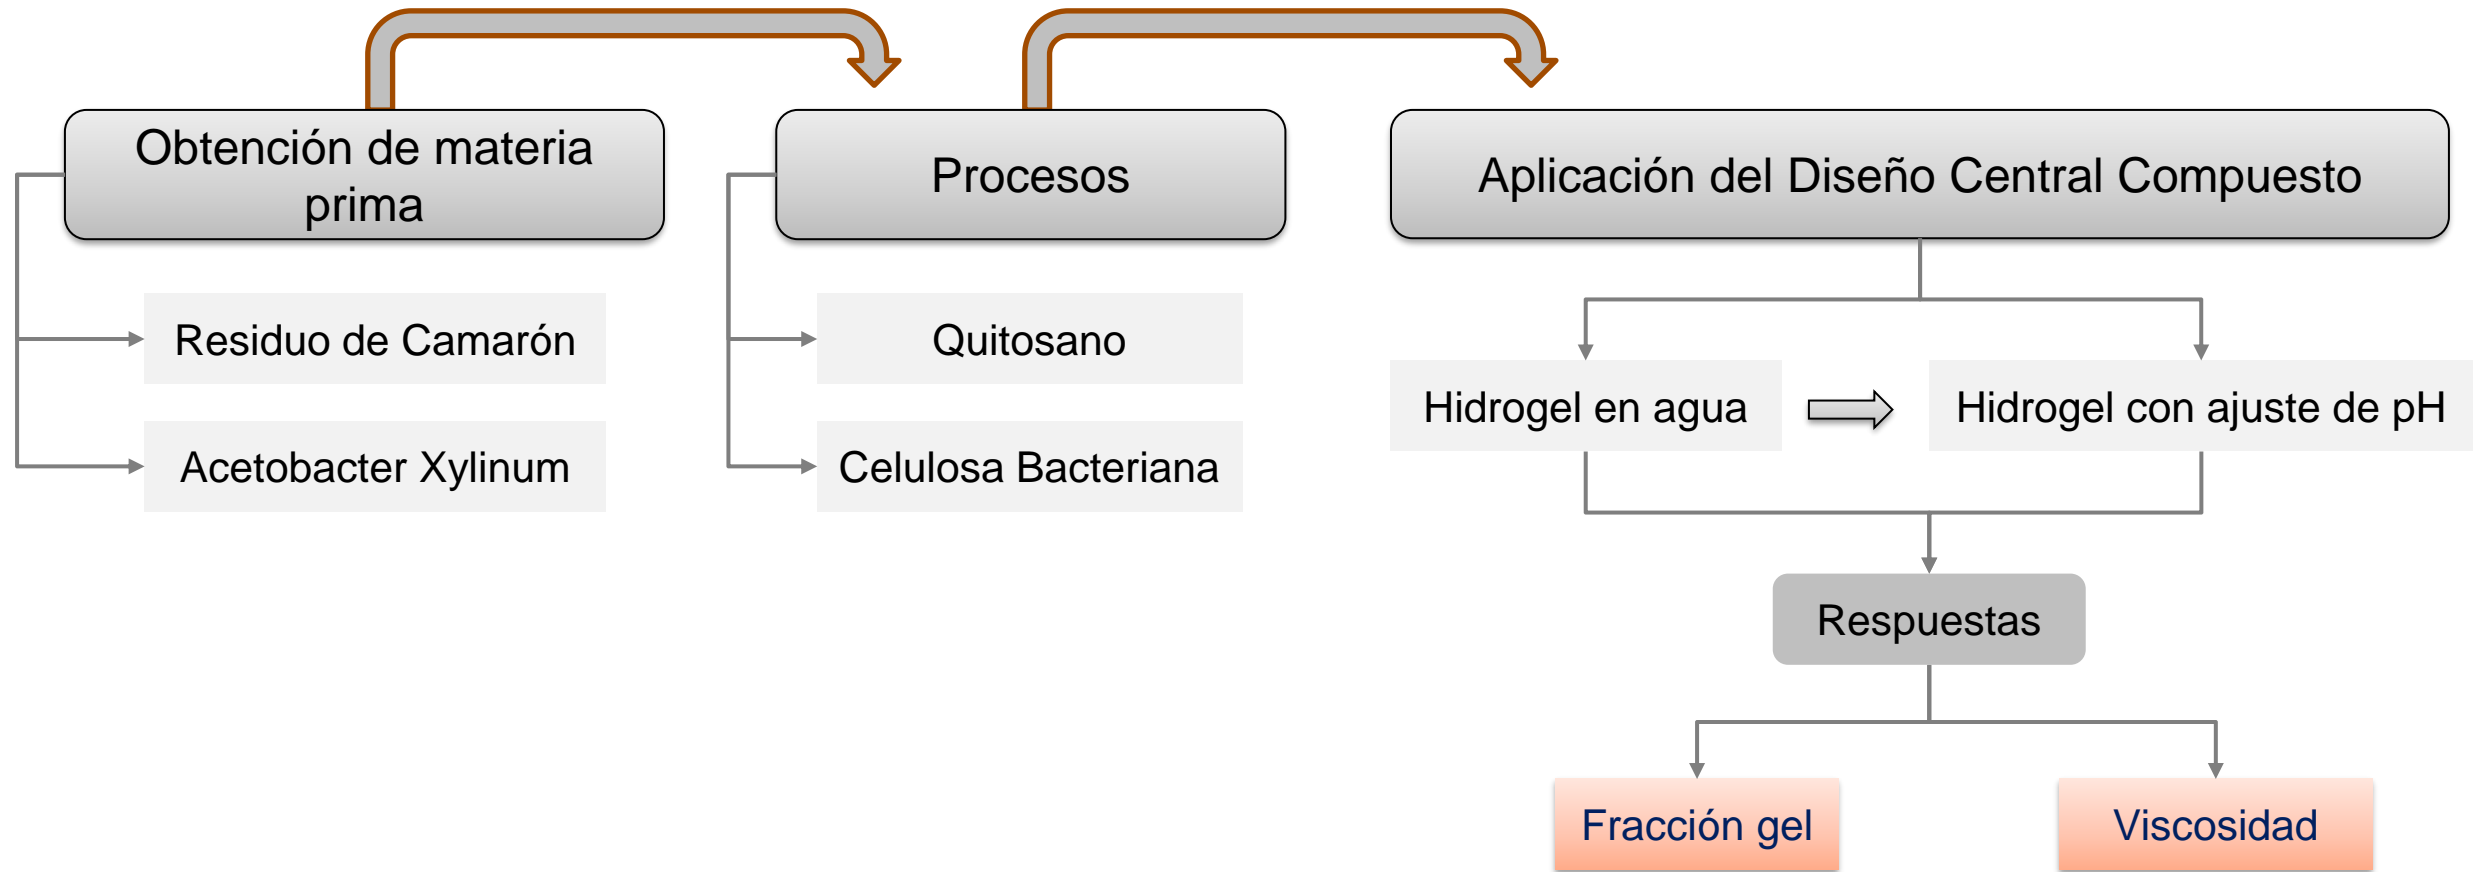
Obtención de materia prima

Residuo de Camarón

Acetobacter Xylinum

Procesos

Quitosano

Celulosa Bacteriana

Aplicación del Diseño Central Compuesto

Hidrogel en agua

Hidrogel con ajuste de pH

Respuestas

Fracción gel

Viscosidad